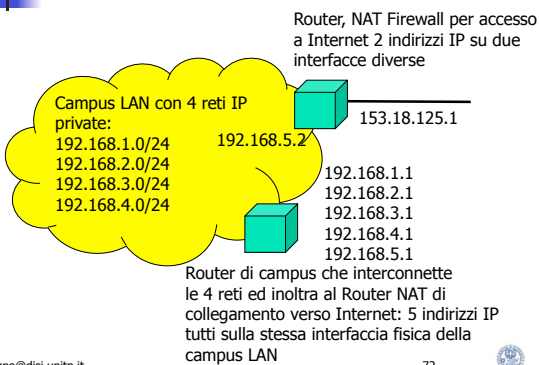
Router, NAT Firewall per accesso a Internet 2 indirizzi IP su due interfacce diverse

Campus LAN con 4 reti IP private:
192.168.1.0/24
192.168.2.0/24
192.168.3.0/24
192.168.4.0/24

192.168.5.2

153.18.125.1

192.168.1.1
192.168.2.1
192.168.3.1
192.168.4.1
192.168.5.1

Router di campus che interconnette le 4 reti ed inoltra al Router NAT di collegamento verso Internet: 5 indirizzi IP tutti sulla stessa interfaccia fisica della campus LAN

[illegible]no@disi.unitn.it

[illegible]